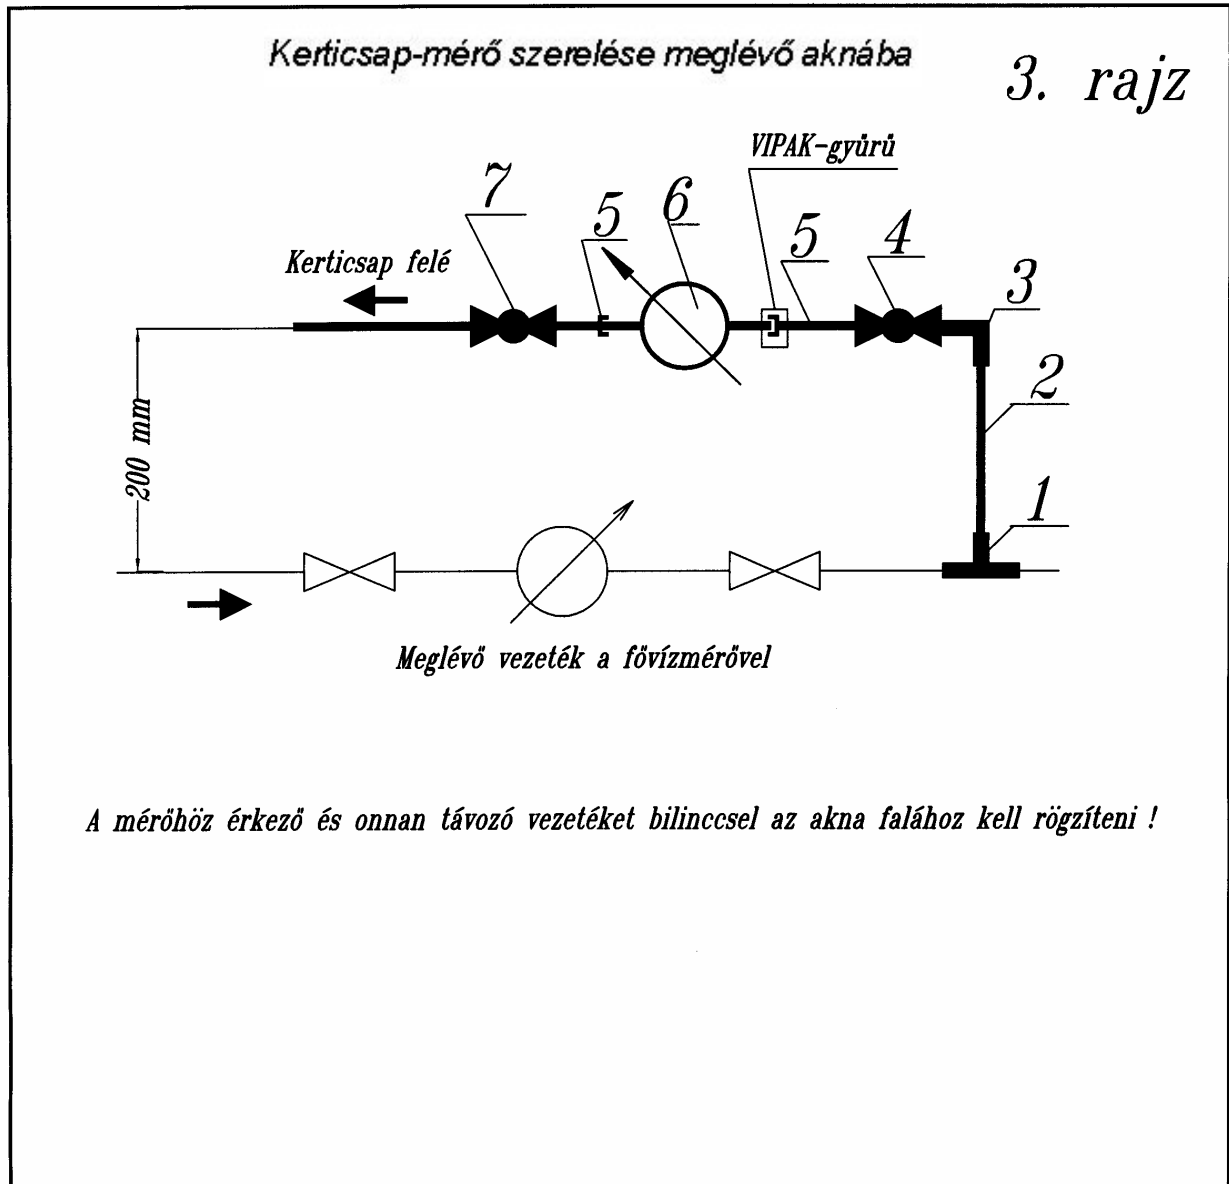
Kerticsap-mérő szerelése meglévő aknába

3. rajz

VIPAK-gyűrű

7

5

6

5

4

3

2

1

Kerticsap felé

200 mm

Meglévő vezeték a fővízmérővel

A mérőhöz érkező és onnan távozó vezetéket bilinccsel az akna falához kell rögzíteni !